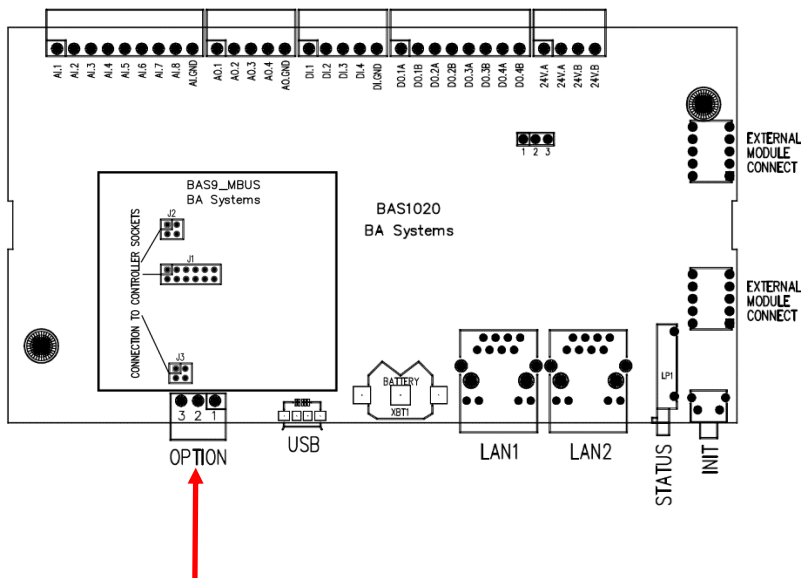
AI.1 AI.2 AI.3 AI.4 AI.5 AI.6 AI.7 AI.8 AI.GND AO.1 AO.2 AO.3 AO.4 AO.GND DI.1 DI.2 DI.3 DI.4 DI.GND DO.1A DO.1B DO.2A DO.2B DO.3A DO.3B DO.4A DO.4B 24V.A 24V.A 24V.B 24V.B

1 2 3

EXTERNAL MODULE CONNECT

BAS9_MBUS
BA Systems

CONNECTION TO CONTROLLER SOCKETS

J2

J1

J3

BAS1020
BA Systems

EXTERNAL MODULE CONNECT

LP1

BATTERY
XBT1

3 2 1

OPTION

USB

LAN1

LAN2

STATUS

INIT